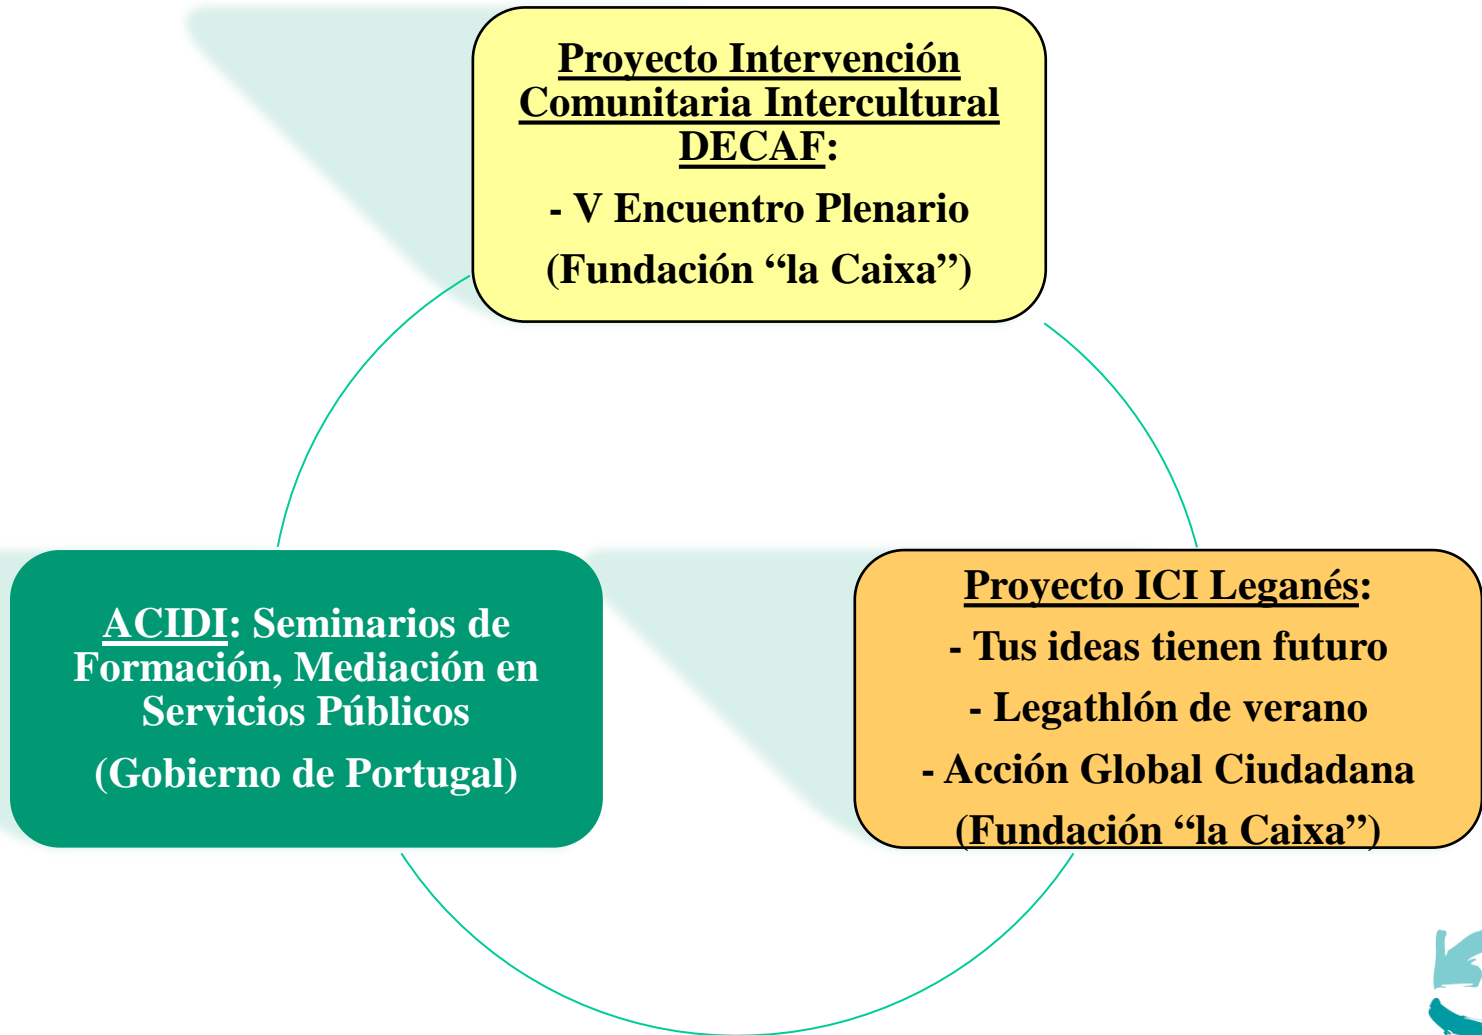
Proyecto Intervención Comunitaria Intercultural DECAF:

- V Encuentro Plenario

(Fundación “la Caixa”)

ACIDI: Seminarios de Formación, Mediación en Servicios Públicos

(Gobierno de Portugal)

Proyecto ICI Leganés:

- Tus ideas tienen futuro

- Legathlón de verano

- Acción Global Ciudadana

(Fundación “la Caixa”)